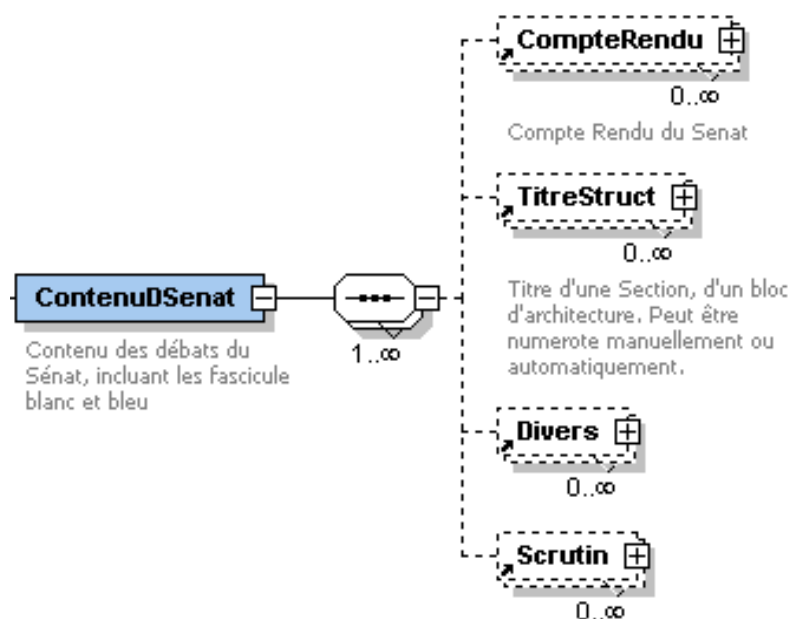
ContenuDSenat

Contenu des débats du Sénat, incluant les fascicule blanc et bleu

1..∞

CompteRendu

0..∞

Compte Rendu du Senat

TitreStruct

0..∞

Titre d'une Section, d'un bloc d'architecture. Peut être numerote manuellement ou automatiquement.

Divers

0..∞

Scrutin

0..∞